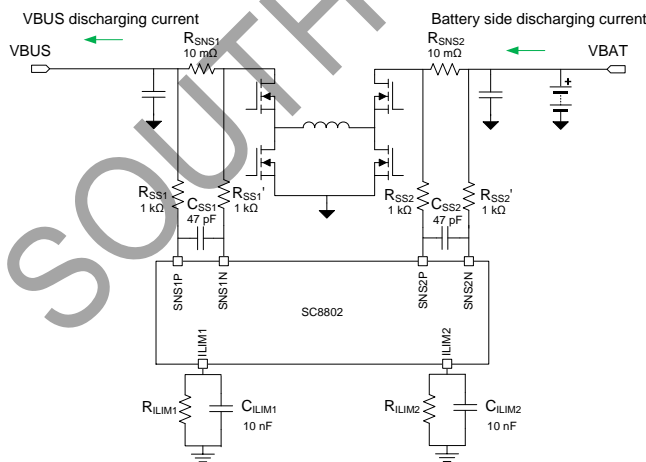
VBUS discharging current

Battery side discharging current

VBUS

$R_{SNS1}$
10 mΩ

$R_{SNS2}$
10 mΩ

VBAT

+

$R_{SS1}$
1 kΩ

$C_{SS1}$
47 pF

$R_{SS1}'$
1 kΩ

$R_{SS2}$
1 kΩ

$C_{SS2}$
47 pF

$R_{SS2}'$
1 kΩ

SNS1P

SNS1N

SNS2P

SNS2N

SC8802

ILIM1

ILIM2

$R_{ILIM1}$

$C_{ILIM1}$
10 nF

$R_{ILIM2}$

$C_{ILIM2}$
10 nF

SOUTH